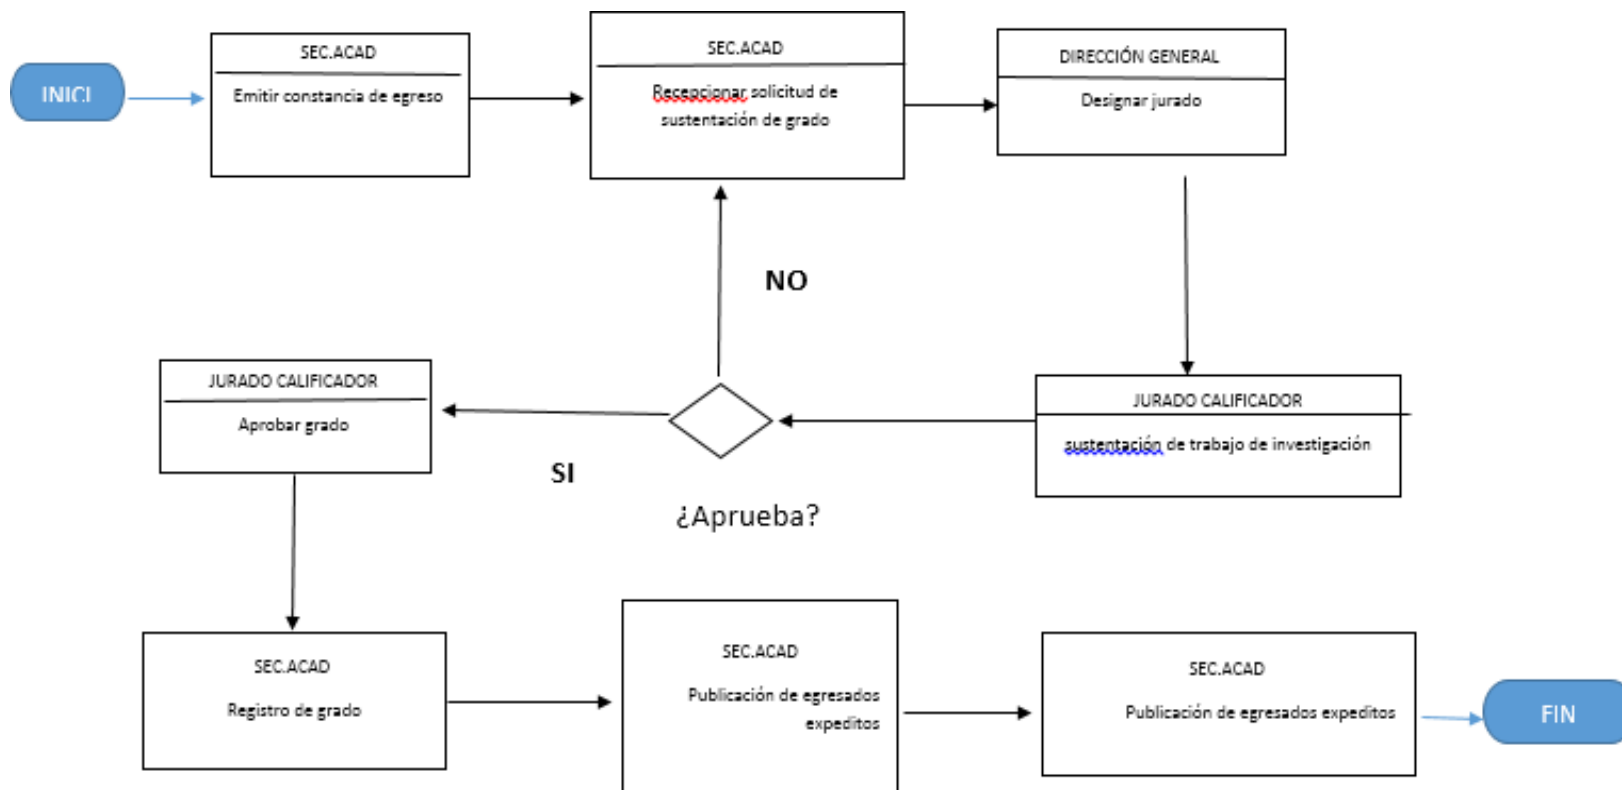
INICI

SEC.ACAD
Emitir constancia de egreso

SEC.ACAD
Recepcionar solicitud de sustentación de grado

DIRECCIÓN GENERAL
Designar jurado

NO

JURADO CALIFICADOR
Aprobar grado

SI

¿Aprueba?

JURADO CALIFICADOR
sustentación de trabajo de investigación

SEC.ACAD
Registro de grado

SEC.ACAD
Publicación de egresados expeditos

SEC.ACAD
Publicación de egresados expeditos

FIN